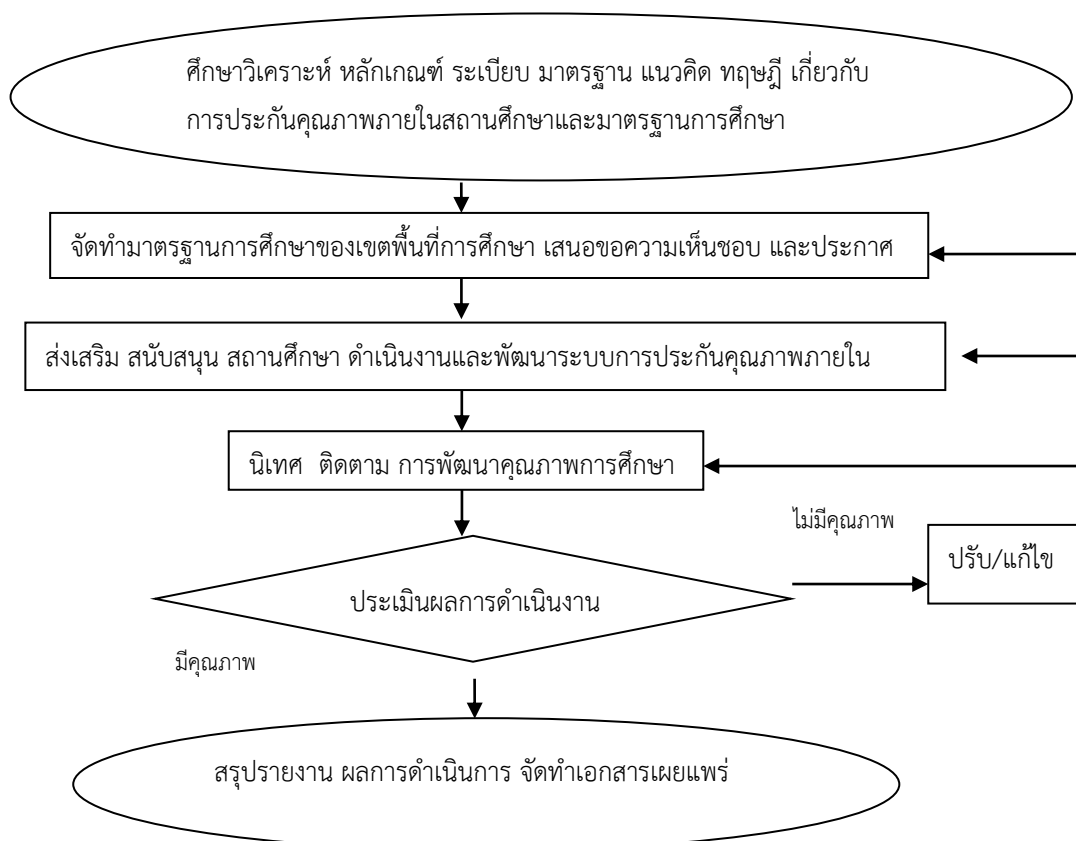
ศึกษาวิเคราะห์ หลักเกณฑ์ ระเบียบ มาตรฐาน แนวคิด ทฤษฎี เกี่ยวกับการประกันคุณภาพภายในสถานศึกษาและมาตรฐานการศึกษา

จัดทำมาตรฐานการศึกษาของเขตพื้นที่การศึกษา เสนอขอความเห็นชอบ และประกาศ

ส่งเสริม สนับสนุน สถานศึกษา ดำเนินงานและพัฒนาระบบการประกันคุณภาพภายใน

นิเทศ ติดตาม การพัฒนาคุณภาพการศึกษา

ไม่มีคุณภาพ

ประเมินผลการดำเนินงาน

ปรับ/แก้ไข

มีคุณภาพ

สรุปรายงาน ผลการดำเนินการ จัดทำเอกสารเผยแพร่